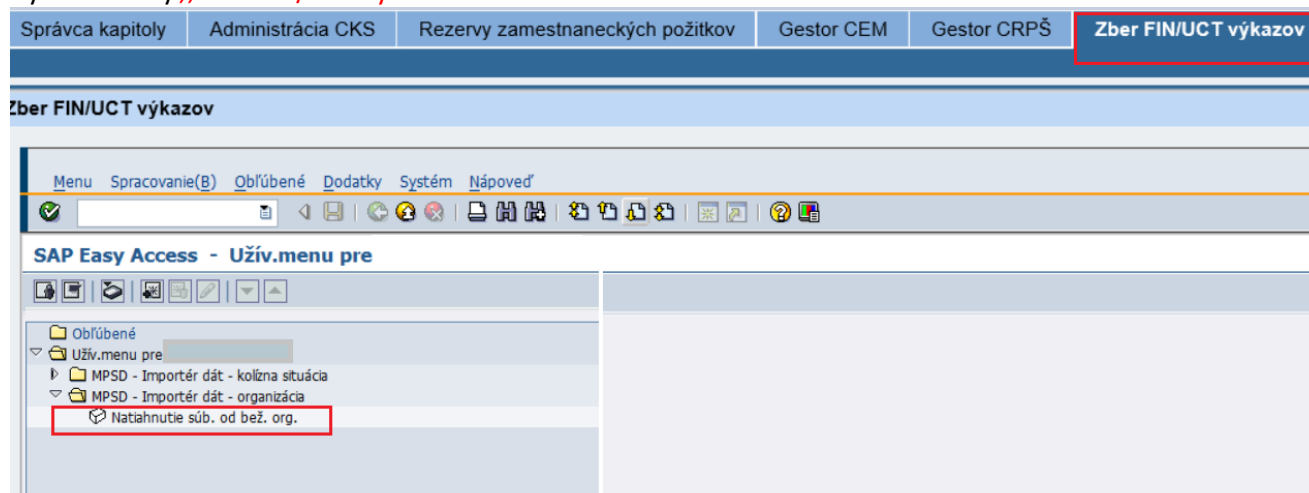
Správca kapitoly | Administrácia CKS | Rezervy zamestnaneckých požitkov | Gestor CEM | Gestor CRPŠ | Zber FIN/UCT výkazov

Zber FIN/UCT výkazov

Menu Spracovanie(B) Obľúbené Dodatky Systém Nápoveď

SAP Easy Access - Užív.menu pre

Obľúbené
Užív.menu pre
MPSD - Importér dát - kolízna situácia
MPSD - Importér dát - organizácia
Natiahnutie súb. od bež. org.